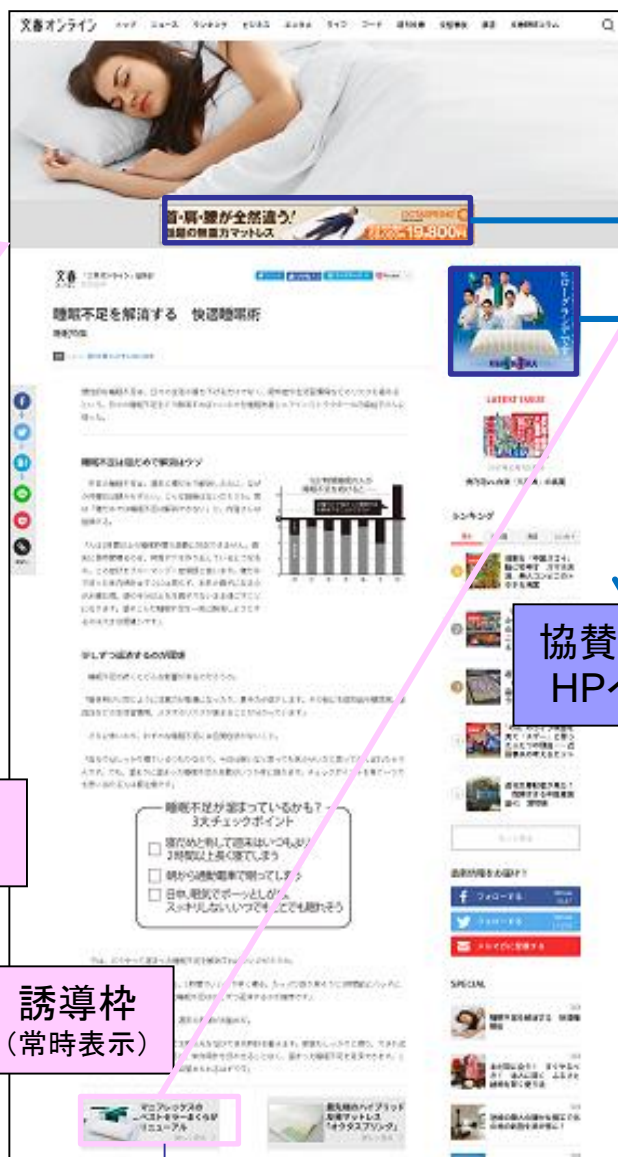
文春オンライン

首・肩・腰が全然違う!
話題の無重力マットレス
19,800円

文春

睡眠不足を解消する 快適睡眠術

睡眠不足は脳だめで解消はウソ

少しずつ返済するのが理想

睡眠不足が溜まっているかも?
3大チェックポイント
□ 寝だめと称して週末はいつもより2時間以上も長く寝てしまう
□ 朝から通勤電車で眠ってしまう
□ 日中、眠気でボーッとしがち スッキリしないいつでもどこでも眠れそう

LATEST ISSUE

ランキング

協賛
HP

SPECIAL

睡眠不足を解消する 快適睡眠術

誘導枠
(常時表示)

マニフレックスのベストセラーまくらがリニューアル

最先端のハイブリッド高密度マットレス「イタタスプリング」